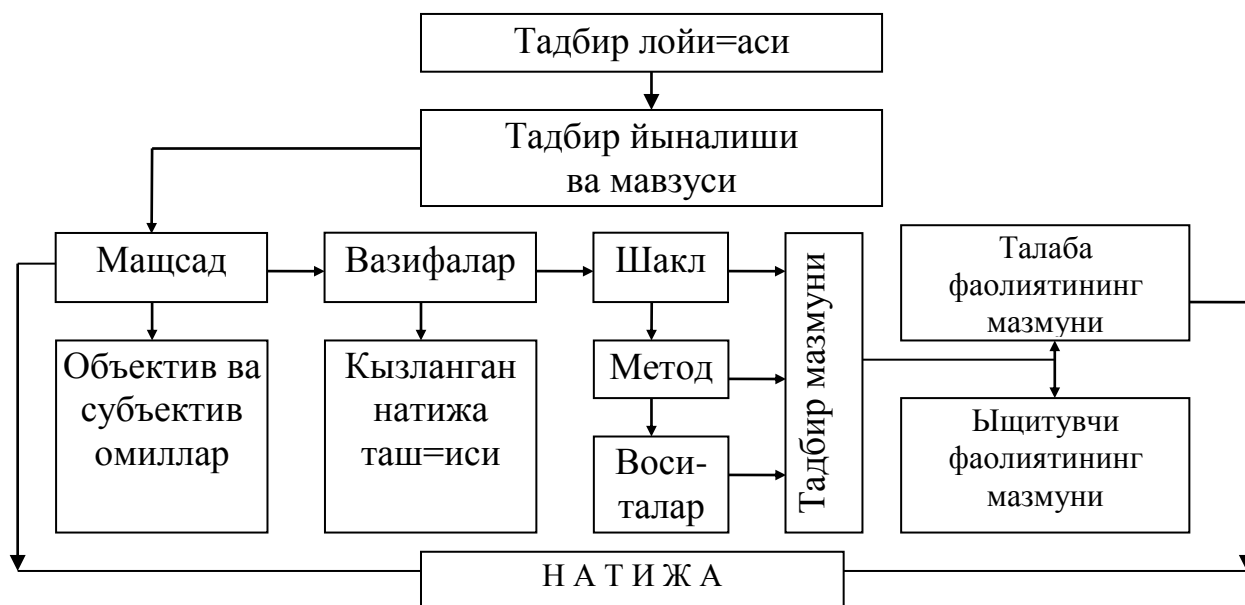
Тадбир лойи=аси

Тадбир йыналиши ва мавзуси

Мащсад

Вазифалар

Шакл

Тадбир мазмуни

Талаба фаолиятининг мазмуни

Объектив ва субъектив омиллар

Кызланган натижа таш=иси

Метод

Воси-талар

Ыщитувчи фаолиятининг мазмуни

Н А Т И Ж А